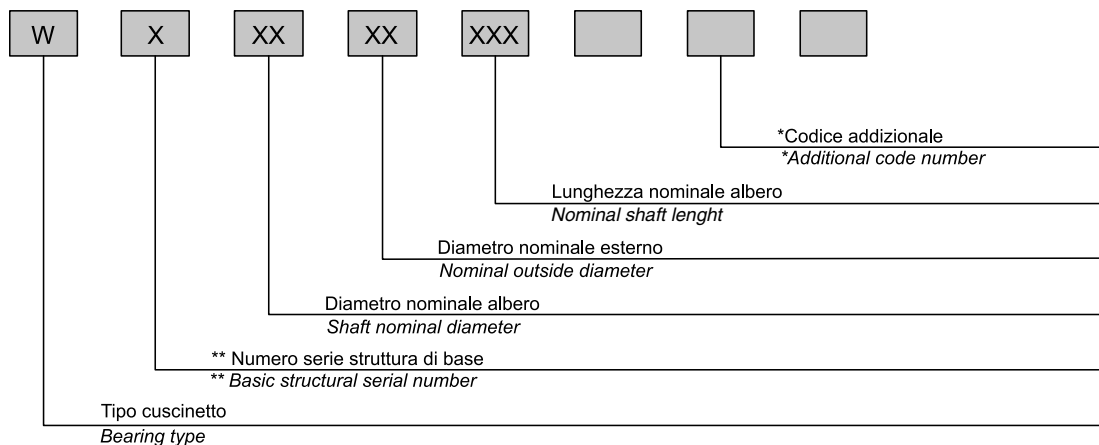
W X XX XX XXX

*Codice addizionale
*Additional code number

Lunghezza nominale albero
Nominal shaft lenght

Diametro nominale esterno
Nominal outside diameter

Diametro nominale albero
Shaft nominal diameter

** Numero serie struttura di base
** Basic structural serial number

Tipo cuscinetto
Bearing type